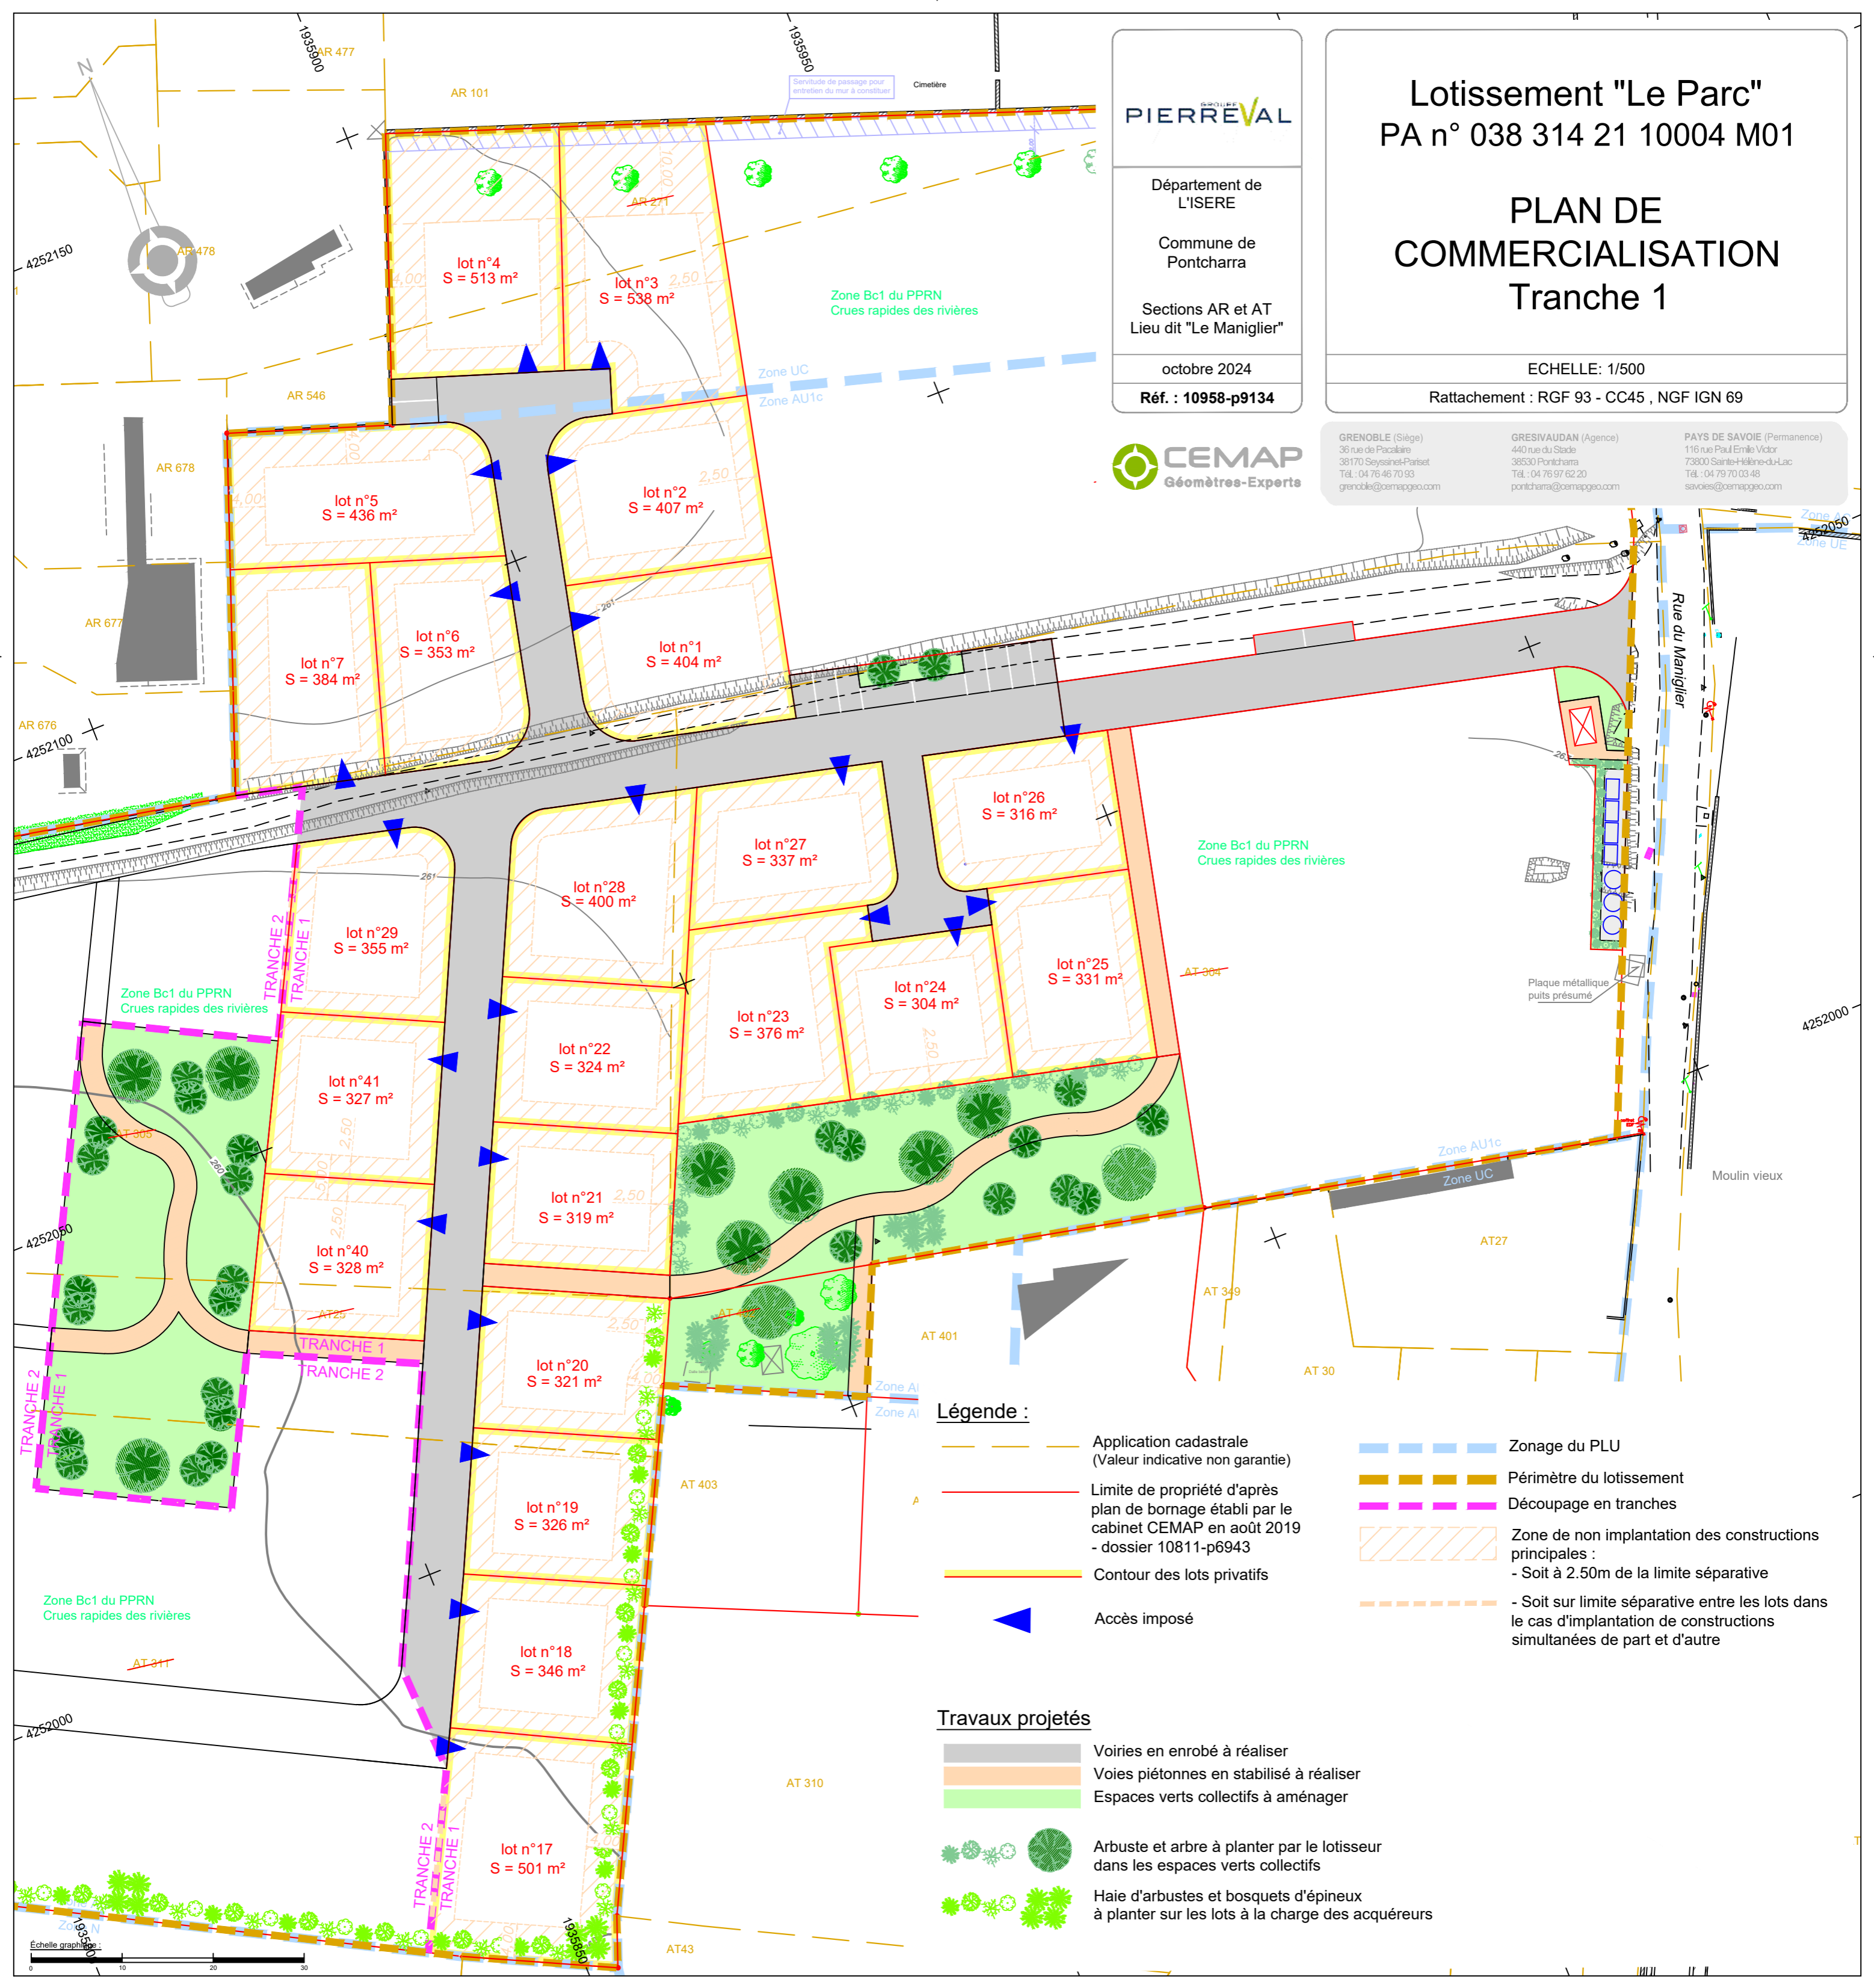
Lotissement "Le Parc"
PA n° 038 314 21 10004 M01

PLAN DE COMMERCIALISATION
Tranche 1

ECHELLE: 1/500
Rattachement : RGF 93 - CC45 , NGF IGN 69

PIERREVAL

Département de L'ISERE

Commune de Pontcharra

Sections AR et AT
Lieu dit "Le Maniglier"

octobre 2024
Réf. : 10958-p9134

CEMAP
Géomètres-Experts

GRENOBLE (Siège)
38 rue de Pacalaire
38170 Seyssinet-Pariset
Tél. : 04 76 46 70 93
grenoble@cemapgeo.com

GRESIVAUDAN (Agence)
440 rue du Stade
38530 Pontcharra
Tél. : 04 76 97 62 20
pontcharra@cemapgeo.com

PAYS DE SAVOIE (Permanence)
116 rue Paul Emile Victor
73800 Sainte-Hélène-du-Lac
Tél. : 04 79 70 03 48
savoies@cemapgeo.com

1935900
1935950
AR 477
AR 101
AR 271
AR 478
AR 546
AR 678
AR 677
AR 676
4252150
4252100
4252050
4252000
Servitude de passage pour entretien du mur à constituer
Cimetière
Zone UC
Zone AU1c
Zone UE
Zone Bc1 du PPRN
Crues rapides des rivières
Rue du Maniglier
Plaque métallique puits présumé
Moulin vieux
AT 304
AT 363
AT 349
AT27
AT 401
AT 30
AT 403
AT 311
AT 310
AT43
Zone N
Zone A

lot n°1
S = 404 m²
lot n°2
S = 407 m²
lot n°3
S = 538 m²
lot n°4
S = 513 m²
lot n°5
S = 436 m²
lot n°6
S = 353 m²
lot n°7
S = 384 m²
lot n°17
S = 501 m²
lot n°18
S = 346 m²
lot n°19
S = 326 m²
lot n°20
S = 321 m²
lot n°21
S = 319 m²
lot n°22
S = 324 m²
lot n°23
S = 376 m²
lot n°24
S = 304 m²
lot n°25
S = 331 m²
lot n°26
S = 316 m²
lot n°27
S = 337 m²
lot n°28
S = 400 m²
lot n°29
S = 355 m²
lot n°40
S = 328 m²
lot n°41
S = 327 m²

TRANCHE 1
TRANCHE 2

Légende :
Application cadastrale (Valeur indicative non garantie)
Limite de propriété d'après plan de bornage établi par le cabinet CEMAP en août 2019 - dossier 10811-p6943
Contour des lots privatifs
Accès imposé
Zonage du PLU
Périmètre du lotissement
Découpage en tranches
Zone de non implantation des constructions principales :
- Soit à 2.50m de la limite séparative
- Soit sur limite séparative entre les lots dans le cas d'implantation de constructions simultanées de part et d'autre

Travaux projetés
Voiries en enrobé à réaliser
Voies piétonnes en stabilisé à réaliser
Espaces verts collectifs à aménager
Arbuste et arbre à planter par le lotisseur dans les espaces verts collectifs
Haie d'arbustes et bosquets d'épineux à planter sur les lots à la charge des acquéreurs

Échelle graphique :
0 10 20 30